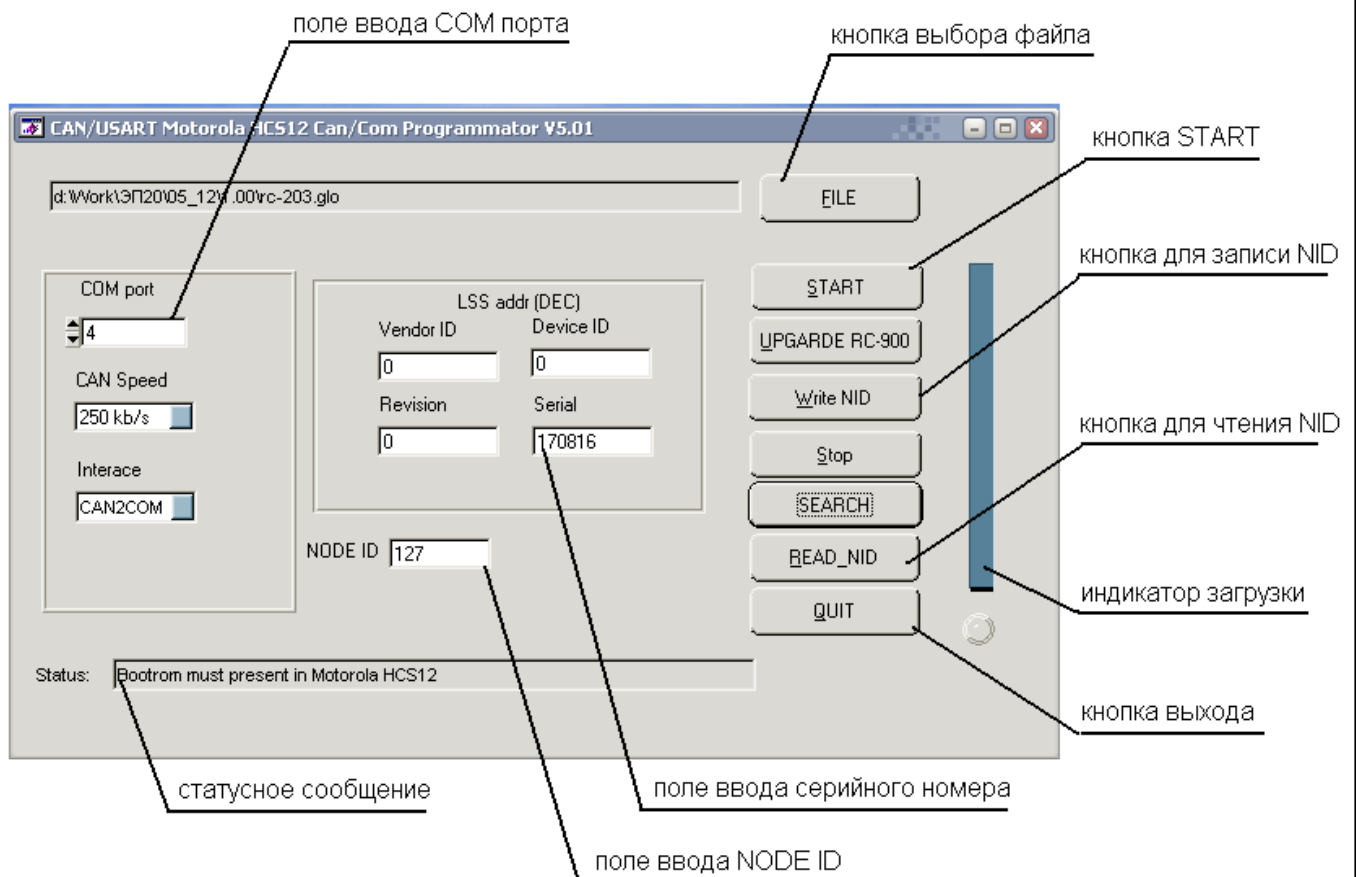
поле ввода COM порта

кнопка выбора файла

CAN/USART Motorola HCS12 Can/Com Programmator V5.01

кнопка START

d:\Work\ЭП20\05_12\1.00\rc-203.glo

FILE

кнопка для записи NID

COM port

4

CAN Speed

250 kb/s

Interace

CAN2COM

LSS addr (DEC)

Vendor ID

0

Device ID

0

Revision

0

Serial

170816

NODE ID 127

START

UPGARDE RC-900

Write NID

кнопка для чтения NID

Stop

SEARCH

READ_NID

индикатор загрузки

QUIT

Status: Bootrom must present in Motorola HCS12

кнопка выхода

статусное сообщение

поле ввода серийного номера

поле ввода NODE ID